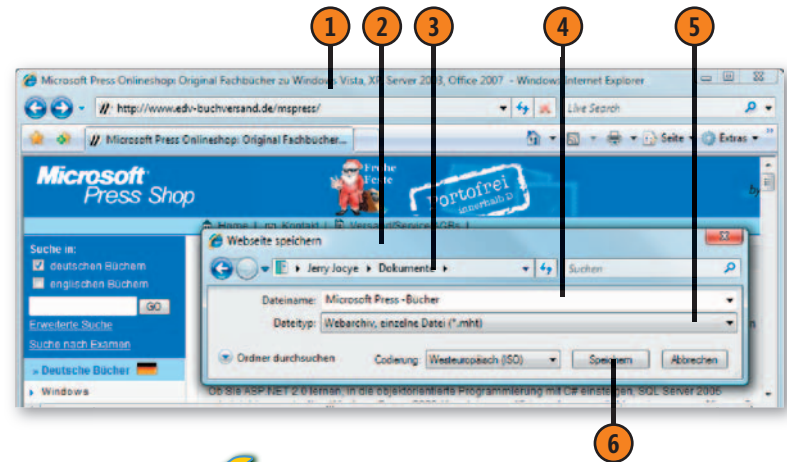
1 2 3 4 5

Microsoft Press-Onlineshop: Original Fachbücher zu Windows Vista, XP, Server 2003, Office 2007 - Windows Internet Explorer

http://www.edv-buchversand.de/mspress/

Live Search

Microsoft Press-Onlineshop: Original Fachbücher...

Seite Extras

Microsoft Press Shop

Frohe Feste

portofrei innerhalb D

Home | Kontakt | Versand/Service | AGBs |

Suche in:
deutschen Büchern
englischen Büchern
GO
Erweiterte Suche
Suche nach Examen

» Deutsche Bücher

Windows

Webseite speichern

Jerry Jocye ▸ Dokumente ▸

Suchen

Dateiname: Microsoft Press-Bücher

Dateityp: Webarchiv, einzelne Datei (*.mht)

Ordner durchsuchen

Codierung: Westeuropäisch (ISO)

Speichern

Abbrechen

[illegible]

6